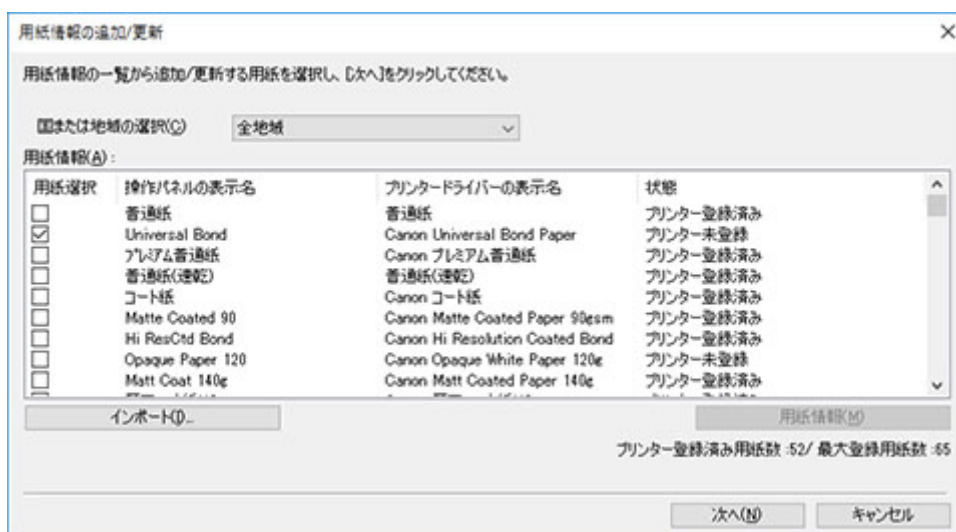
用紙情報の追加/更新

×

用紙情報の一覧から追加/更新する用紙を選択し、[次へ]をクリックしてください。

国または地域の選択(C) 全地域

用紙情報(A):

| 用紙選択 | 操作パネルの表示名 | プリンタードライバーの表示名 | 状態 |
|---|---|---|---|
| ☐ | 普通紙 | 普通紙 | プリンター登録済み |
| ☑ | Universal Bond | Canon Universal Bond Paper | プリンター未登録 |
| ☐ | プレミアム普通紙 | Canon プレミアム普通紙 | プリンター登録済み |
| ☐ | 普通紙(速乾) | 普通紙(速乾) | プリンター登録済み |
| ☐ | コート紙 | Canon コート紙 | プリンター登録済み |
| ☐ | Matte Coated 90 | Canon Matte Coated Paper 90gsm | プリンター登録済み |
| ☐ | Hi ResCtd Bond | Canon Hi Resolution Coated Bond | プリンター登録済み |
| ☐ | Opaque Paper 120 | Canon Opaque White Paper 120g | プリンター未登録 |
| ☐ | Matt Coat 140g | Canon Matt Coated Paper 140g | プリンター登録済み |

インポート(I)...

用紙情報(M)

プリンター登録済み用紙数 :52/ 最大登録用紙数 :65

次へ(N) キャンセル